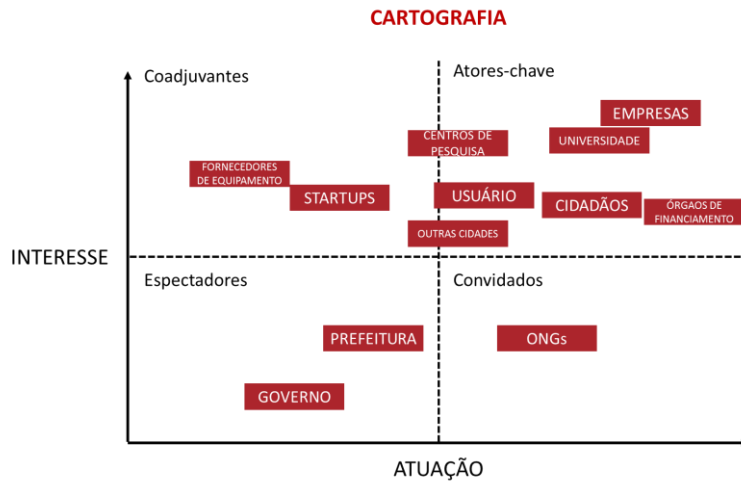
CARTOGRAFIA

Coadjuvantes

Atores-chave

EMPRESAS

CENTROS DE PESQUISA

UNIVERSIDADE

FORNECEDORES DE EQUIPAMENTO

STARTUPS

USUÁRIO

CIDADÃOS

ÓRGAOS DE FINANCIAMENTO

OUTRAS CIDADES

INTERESSE

Espectadores

Convidados

PREFEITURA

ONGs

GOVERNO

ATUAÇÃO